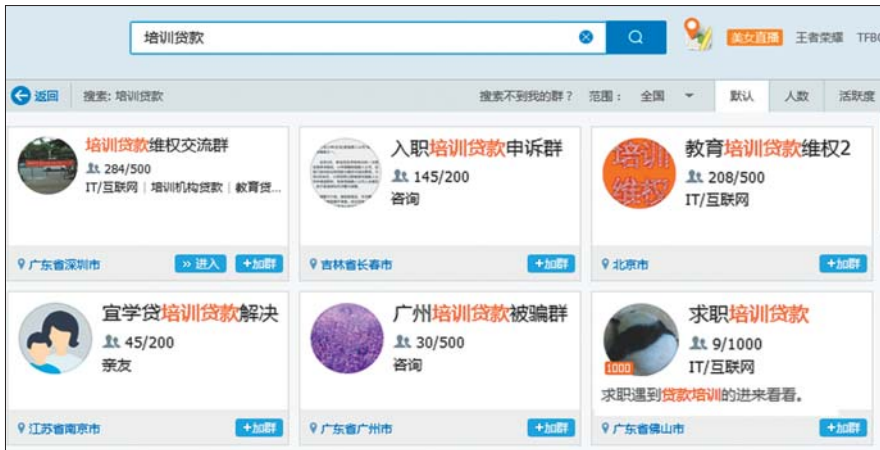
培训贷款

美女直播 王者荣耀 TFB

返回 搜索: 培训贷款 搜索不到我的群? 范围: 全国 默认 人数 活跃度

培训贷款维权交流群
284/500
IT/互联网 | 培训机构贷款 | 教育贷...
广东省深圳市 进入 +加群

入职培训贷款申诉群
145/200
咨询
吉林省长春市 +加群

培训维权
教育培训贷款维权2
208/500
IT/互联网
北京市 +加群

宜学贷培训贷款解决
45/200
亲友
江苏省南京市 +加群

广州培训贷款被骗群
30/500
咨询
广东省广州市 +加群

求职培训贷款
1000
9/1000
IT/互联网
求职遇到贷款培训的进来看看。
广东省佛山市 +加群